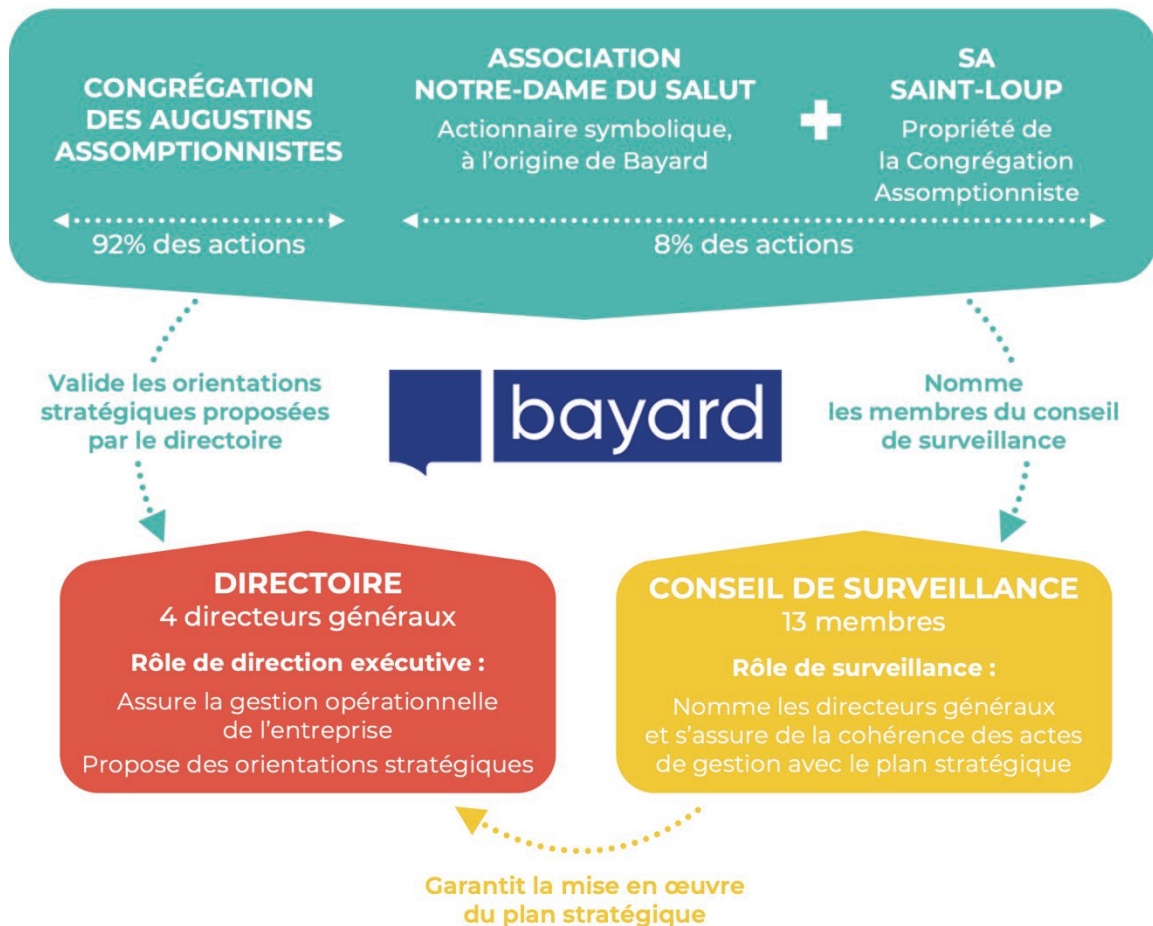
CONGRÉGATION DES AUGUSTINS ASSOMPTIONNISTES

92% des actions

ASSOCIATION NOTRE-DAME DU SALUT
Actionnaire symbolique, à l'origine de Bayard

SA SAINT-LOUP
Propriété de la Congrégation Assomptionniste

8% des actions

Valide les orientations stratégiques proposées par le directoire

bayard

Nomme les membres du conseil de surveillance

DIRECTOIRE
4 directeurs généraux

Rôle de direction exécutive :

Assure la gestion opérationnelle de l'entreprise

Propose des orientations stratégiques

CONSEIL DE SURVEILLANCE
13 membres

Rôle de surveillance :

Nomme les directeurs généraux et s'assure de la cohérence des actes de gestion avec le plan stratégique

Garantit la mise en œuvre du plan stratégique